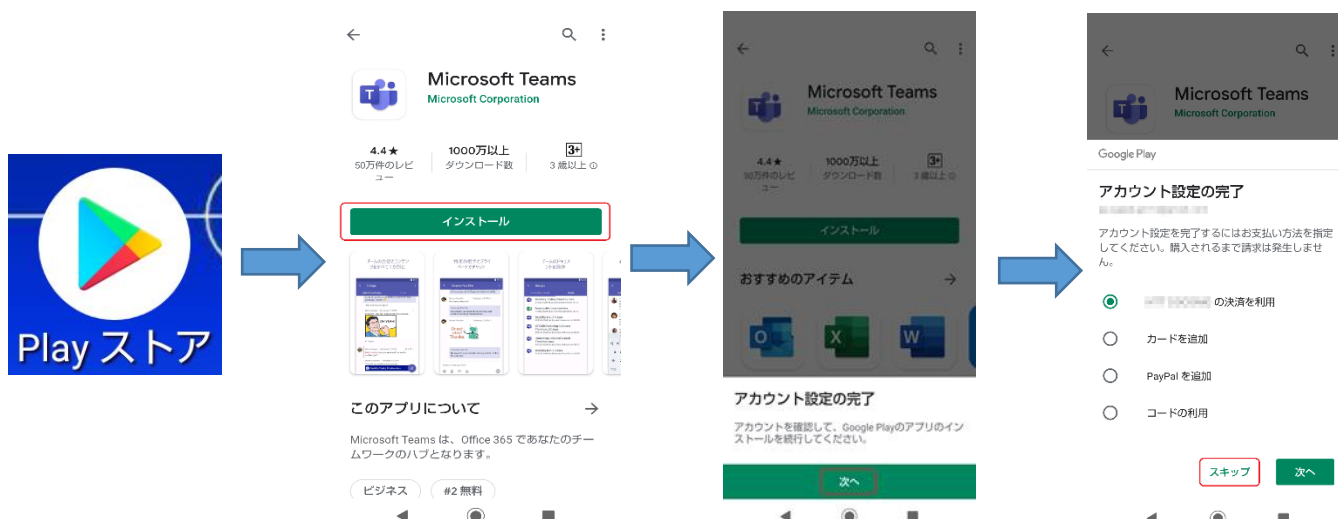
Play ストア

Microsoft Teams
Microsoft Corporation

4.4★
50万件のレビュー

1000万以上
ダウンロード数

3+
3 歳以上

インストール

このアプリについて

Microsoft Teams は、Office 365 であなたのチームワークのハブとなります。

ビジネス
#2 無料

Microsoft Teams
Microsoft Corporation

4.4★
50万件のレビュー

1000万以上
ダウンロード数

3+
3 歳以上

インストール

おすすめのアイテム

アカウント設定の完了

アカウントを確認して、Google Playのアプリのインストールを続行してください。

次へ

Microsoft Teams
Microsoft Corporation

Google Play

アカウント設定の完了

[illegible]

アカウント設定を完了するにはお支払い方法を指定してください。購入されるまで請求は発生しません。

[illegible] の決済を利用

カードを追加

PayPal を追加

コードの利用

スキップ

次へ